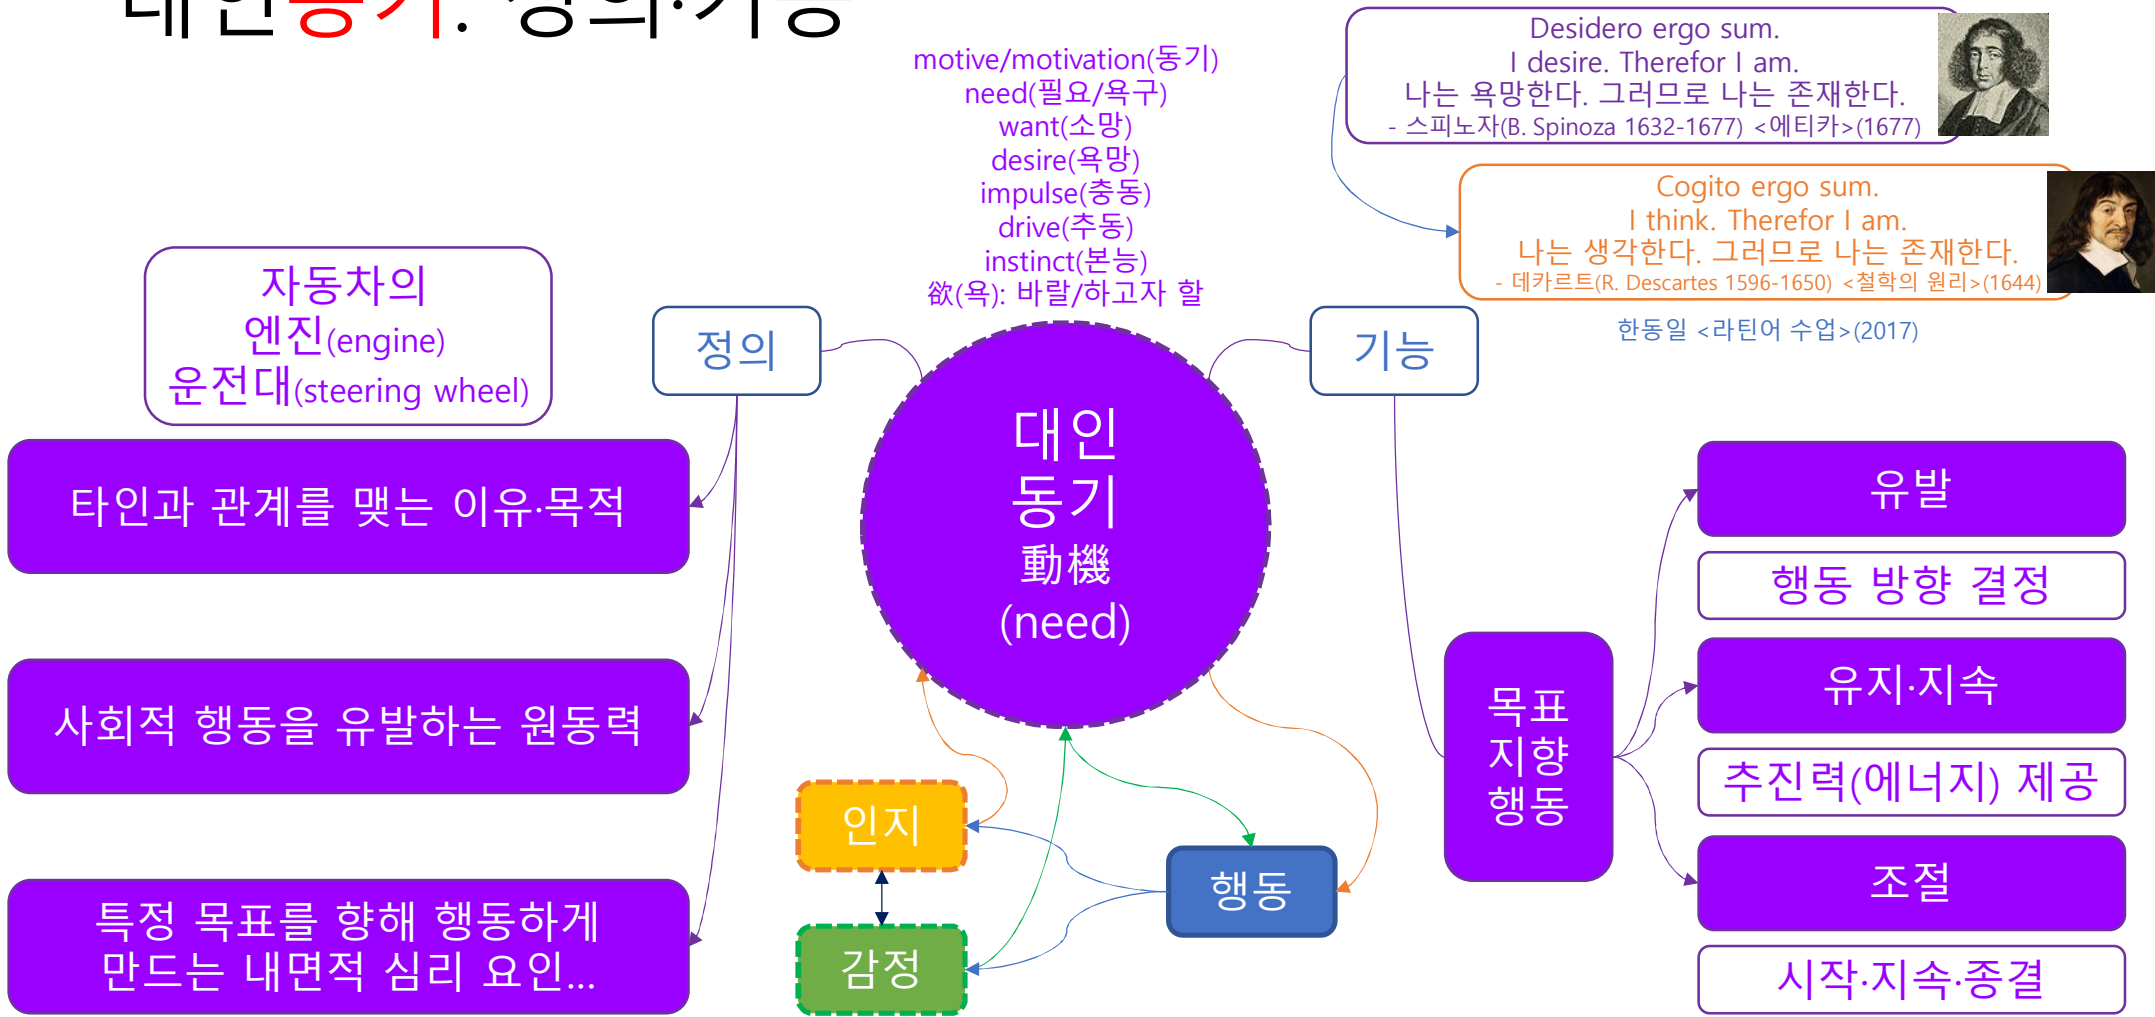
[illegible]동기: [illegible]

motive/motivation(동기)
need(필요/욕구)
want(소망)
desire(욕망)
impulse(충동)
drive(추동)
instinct(본능)
欲(욕): 바랄/하고자 할

Desidero ergo sum.
I desire. Therefor I am.
나는 욕망한다. 그러므로 나는 존재한다.
- 스피노자(B. Spinoza 1632-1677) <에티카>(1677)

Cogito ergo sum.
I think. Therefor I am.
나는 생각한다. 그러므로 나는 존재한다.
- 데카르트(R. Descartes 1596-1650) <철학의 원리>(1644)

한동일 <라틴어 수업>(2017)

자동차의
엔진(engine)
운전대(steering wheel)

정의

기능

대인
동기
動機
(need)

타인과 관계를 맺는 이유·목적

사회적 행동을 유발하는 원동력

특정 목표를 향해 행동하게 만드는 내면적 심리 요인...

인지

감정

행동

목표
지향
행동

유발

행동 방향 결정

유지·지속

추진력(에너지) 제공

조절

시작·지속·종결